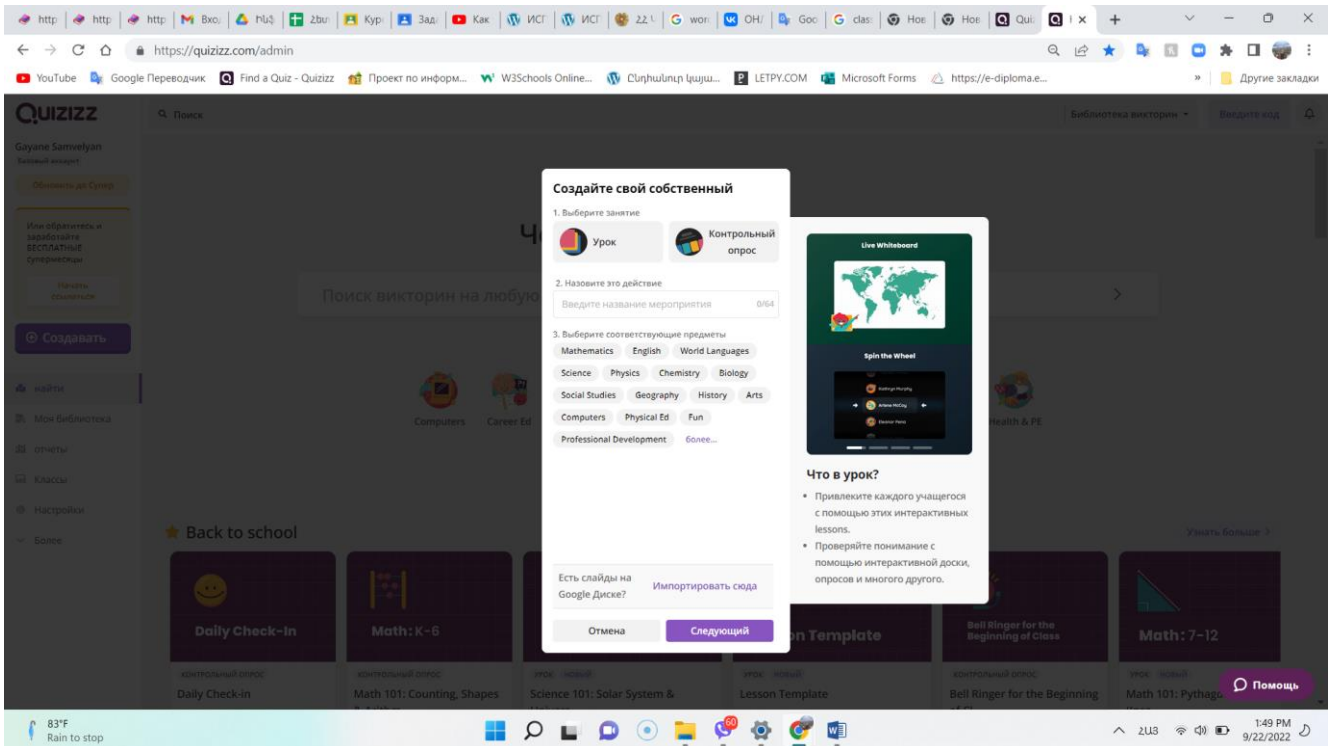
http | http | http | Bxo | Nü | Zbu | Kyp | 3ag | Kak | ИСГ | ИСГ | 22 | wor | OH | Goo | clas | Hoe | Hoe | Qui | ×

https://quizizz.com/admin

YouTube Google Переводчик Find a Quiz - Quizizz Проект по информ... W3Schools Online... Cunhwunip Uyu... LETPY.COM Microsoft Forms https://e-diploma.e... » Другие закладки

QUIZIZZ Поиск Библиотека викторин Введите код

Gayane Samvelyan
Базовый аккаунт

Обновить до Супер

Или обратитесь и заработайте БЕСПЛАТНЫЕ суперместцы

Начать ссылаться

Создавать

Найти
Моя библиотека
Отчеты
Классы
Настройки
Более

Поиск викторин на любую

Computers Career Ed Health & PE

Back to school Узнать больше >

Daily Check-in Math: K-6 on Template Bell Ringer for the Beginning of Class Math: 7-12

КОНТРОЛЬНЫЙ ОПРОС Daily Check-in
КОНТРОЛЬНЫЙ ОПРОС Math 101: Counting, Shapes
УРОК НОВЫЙ Science 101: Solar System &
УРОК НОВЫЙ Lesson Template
КОНТРОЛЬНЫЙ ОПРОС Bell Ringer for the Beginning
УРОК НОВЫЙ Math 101: Pythago

Создайте свой собственный

1. Выберите занятие

Урок

Контрольный опрос

2. Назовите это действие

Введите название мероприятия 0/64

3. Выберите соответствующие предметы

Mathematics English World Languages
Science Physics Chemistry Biology
Social Studies Geography History Arts
Computers Physical Ed Fun
Professional Development более...

Есть слайды на Google Диске? Импортировать сюда

Отмена Следующий

Live Whiteboard

Spin the Wheel

Что в урок?

• Привлеките каждого учащегося с помощью этих интерактивных lessons.
• Проверяйте понимание с помощью интерактивной доски, опросов и многого другого.

Помощь

83°F
Rain to stop

ՀԱՅ 1:49 PM 9/22/2022